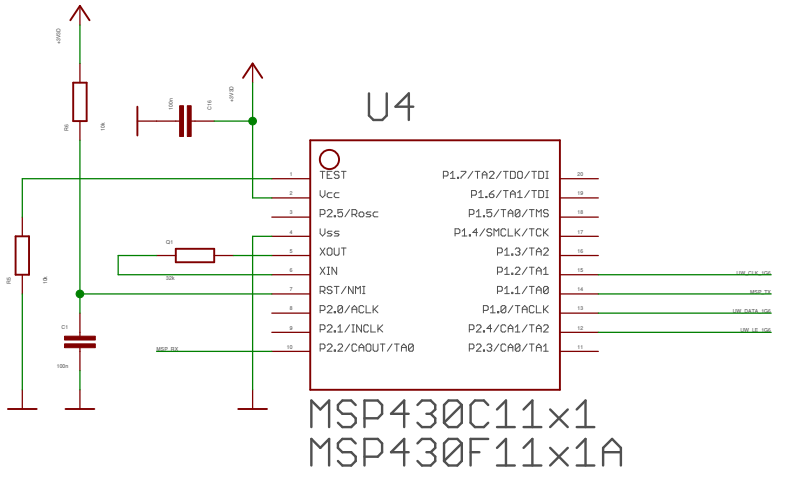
+3V3D
R6
10k
100n
C16
+3V3D
U4
1 TEST
2 Vcc
3 P2.5/Rosc
4 Vss
5 XOUT
6 XIN
7 RST/NMI
8 P2.0/ACLK
9 P2.1/INCLK
10 P2.2/CAOUT/TA0
P1.7/TA2/TDO/TDI 20
P1.6/TA1/TDI 19
P1.5/TA0/TMS 18
P1.4/SMCLK/TCK 17
P1.3/TA2 16
P1.2/TA1 15
P1.1/TA0 14
P1.0/TACLK 13
P2.4/CA1/TA2 12
P2.3/CA0/TA1 11
Q1
32k
R5
10k
C1
100n
MSP_RX
UW_CLK_IO6
MSP_TX
UW_DATA_IO6
UW_LE_IO6
MSP430C11x1
MSP430F11x1A